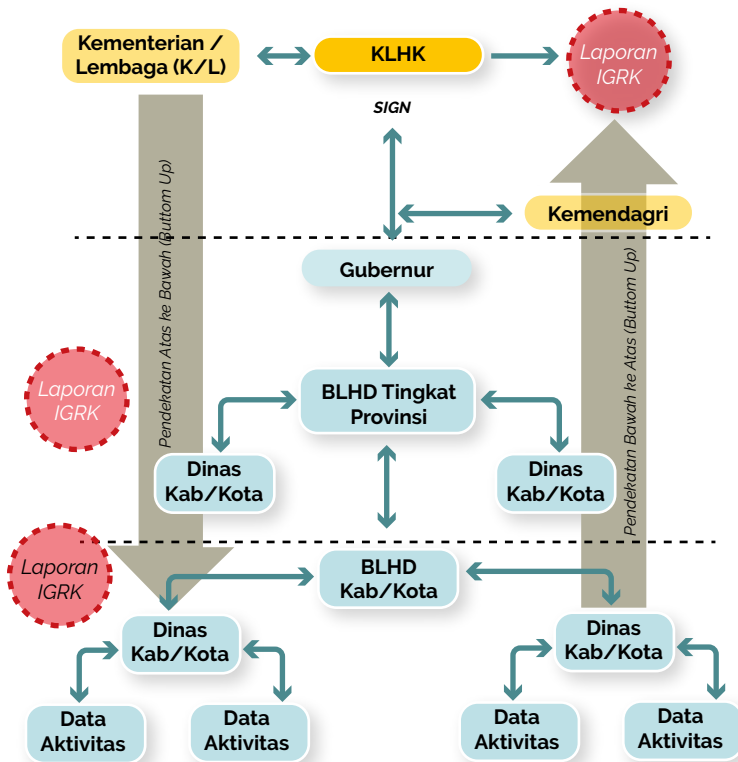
Kementerian / Lembaga (K/L)

KLHK

Laporan IGRK

SIGN

Kemendagri

Pendekatan Atas ke Bawah (Buttom Up)

Pendekatan Bawah ke Atas (Buttom Up)

Gubernur

Laporan IGRK

BLHD Tingkat Provinsi

Dinas Kab/Kota

Dinas Kab/Kota

Laporan IGRK

BLHD Kab/Kota

Dinas Kab/Kota

Dinas Kab/Kota

Data Aktivitas

Data Aktivitas

Data Aktivitas

Data Aktivitas